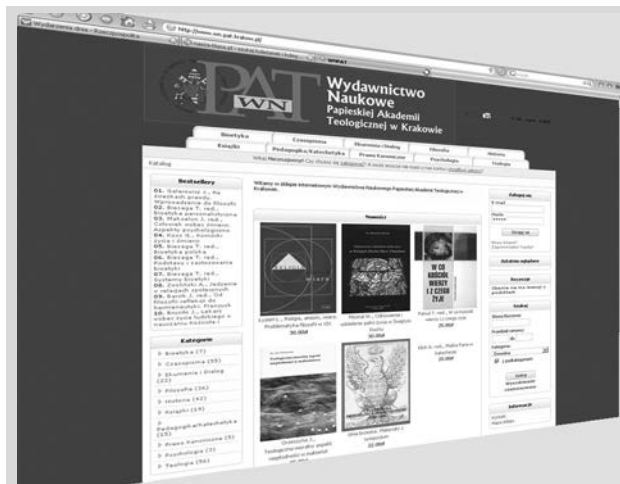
http://www.wn.pat.krakow.pl

PAT WN

Wydawnictwo Naukowe Papieskiej Akademii Teologicznej w Krakowie

Bioetyka | Czasopisma | Ekumenia i Dialog | Filozofia | Historia

Książki | Pedagogika/Katechetyka | Prawo Kanoniczne | Psychologia | Teologia

Katalog

Bestsellery

Kategorie

Bioetyka (7)
Czasopisma (55)
Ekumenia i Dialog (22)
Filozofia (34)
Historia (42)
Książki (19)
Pedagogika/Katechetyka (15)
Prawo Kanoniczne (9)
Psychologia (3)
Teologia (91)

Witamy w sklepie internetowym Wydawnictwa Naukowego Papieskiej Akademii Teologicznej w Krakowie.

Nowości

W CO KOŚCIÓŁ WIERZY I Z CZEGO ŻYJE

30.00zł

30.00zł

25.00zł

Zaloguj się

E-mail

Hasło

Zaloguj się

Zestawy zakupów

Recenzje

Szukaj

Kategorie

Informacje